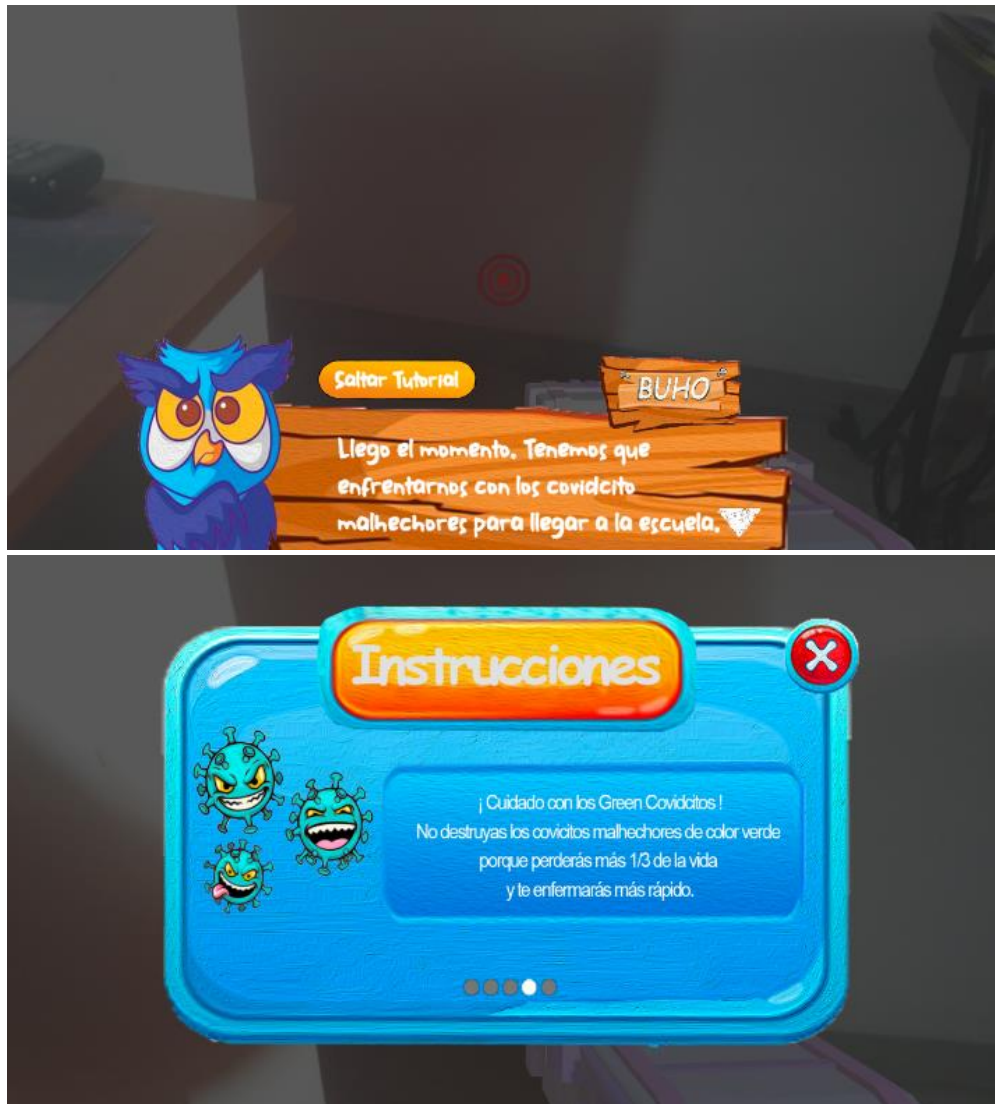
Saltar Tutorial

BUHO

Llego el momento. Tenemos que enfrentarnos con los covidcito malhechores para llegar a la escuela.

Instrucciones

¡ Cuidado con los Green Covidcitos !
No destruyas los covicitos malhechores de color verde porque perderás más 1/3 de la vida y te enfermarás más rápido.